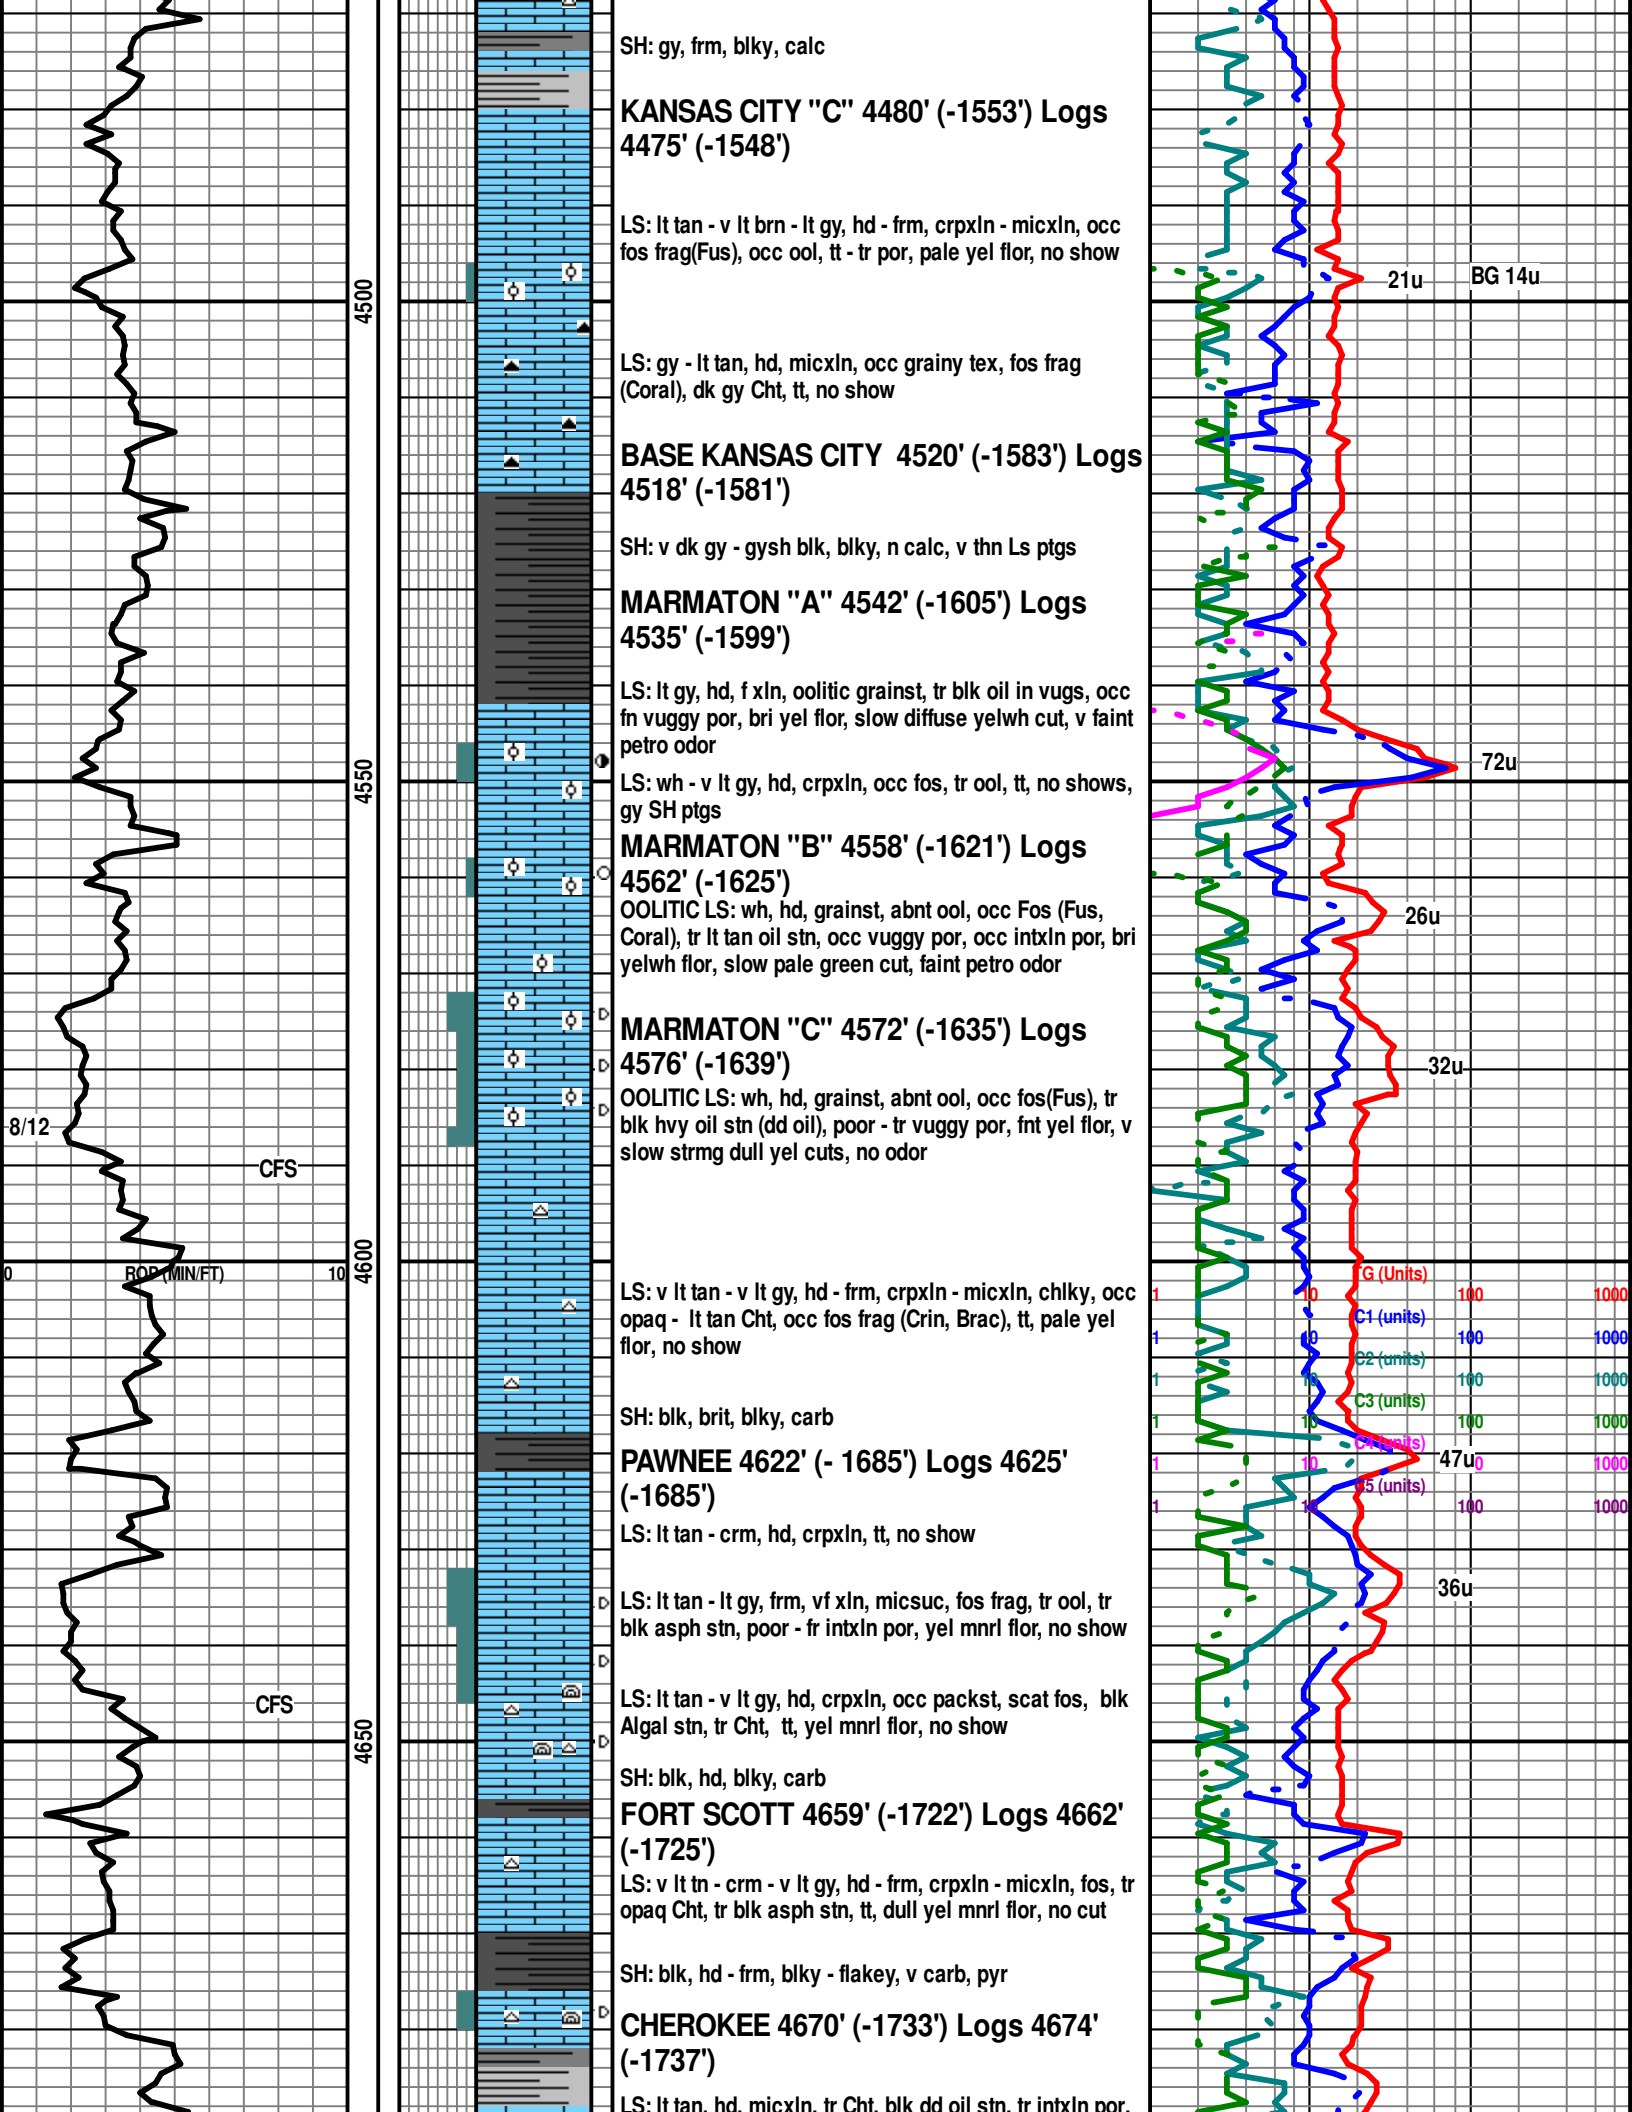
SH: gy, frm, blky, calc

KANSAS CITY "C" 4480' (-1553') Logs 4475' (-1548')

LS: lt tan - v lt brn - lt gy, hd - frm, crpxln - micxln, occ fos frag(Fus), occ ool, tt - tr por, pale yel flor, no show

21u BG 14u

4500

LS: gy - lt tan, hd, micxln, occ grainy tex, fos frag (Coral), dk gy Cht, tt, no show

BASE KANSAS CITY 4520' (-1583') Logs 4518' (-1581')

SH: v dk gy - gysh blk, blky, n calc, v thn Ls ptgs

MARMATON "A" 4542' (-1605') Logs 4535' (-1599')

LS: lt gy, hd, f xln, oolitic grainst, tr blk oil in vugs, occ fn vuggy por, bri yel flor, slow diffuse yelwh cut, v faint petro odor

72u

4550

LS: wh - v lt gy, hd, crpxln, occ fos, tr ool, tt, no shows, gy SH ptgs

MARMATON "B" 4558' (-1621') Logs 4562' (-1625')

OOLITIC LS: wh, hd, grainst, abnt ool, occ Fos (Fus, Coral), tr lt tan oil stn, occ vuggy por, occ intxln por, bri yelwh flor, slow pale green cut, faint petro odor

26u

MARMATON "C" 4572' (-1635') Logs 4576' (-1639')

32u

8/12

OOLITIC LS: wh, hd, grainst, abnt ool, occ fos(Fus), tr blk hvy oil stn (dd oil), poor - tr vuggy por, fnt yel flor, v slow strmg dull yel cuts, no odor

CFS

0 ROP (MIN/FT) 10

4600

LS: v lt tan - v lt gy, hd - frm, crpxln - micxln, chlky, occ opaq - lt tan Cht, occ fos frag (Crin, Brac), tt, pale yel flor, no show

TG (Units)
1 10 100 1000
C1 (units)
1 10 100 1000
C2 (units)
1 10 100 1000
C3 (units)
1 10 100 1000
C4 (units)
1 10 100 1000
C5 (units)
1 10 100 1000

SH: blk, brit, blky, carb

PAWNEE 4622' (- 1685') Logs 4625' (-1685')

47u

LS: lt tan - crm, hd, crpxln, tt, no show

36u

LS: lt tan - lt gy, frm, vf xln, micsuc, fos frag, tr ool, tr blk asph stn, poor - fr intxln por, yel mnrl flor, no show

LS: lt tan - v lt gy, hd, crpxln, occ packst, scat fos, blk Algal stn, tr Cht, tt, yel mnrl flor, no show

CFS

4650

SH: blk, hd, blky, carb

FORT SCOTT 4659' (-1722') Logs 4662' (-1725')

LS: v lt tn - crm - v lt gy, hd - frm, crpxln - micxln, fos, tr opaq Cht, tr blk asph stn, tt, dull yel mnrl flor, no cut

SH: blk, hd - frm, blky - flakey, v carb, pyr

CHEROKEE 4670' (-1733') Logs 4674' (-1737')

LS: lt tan, hd, micxln, tr Cht, blk dd oil stn, tr intxln por, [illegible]